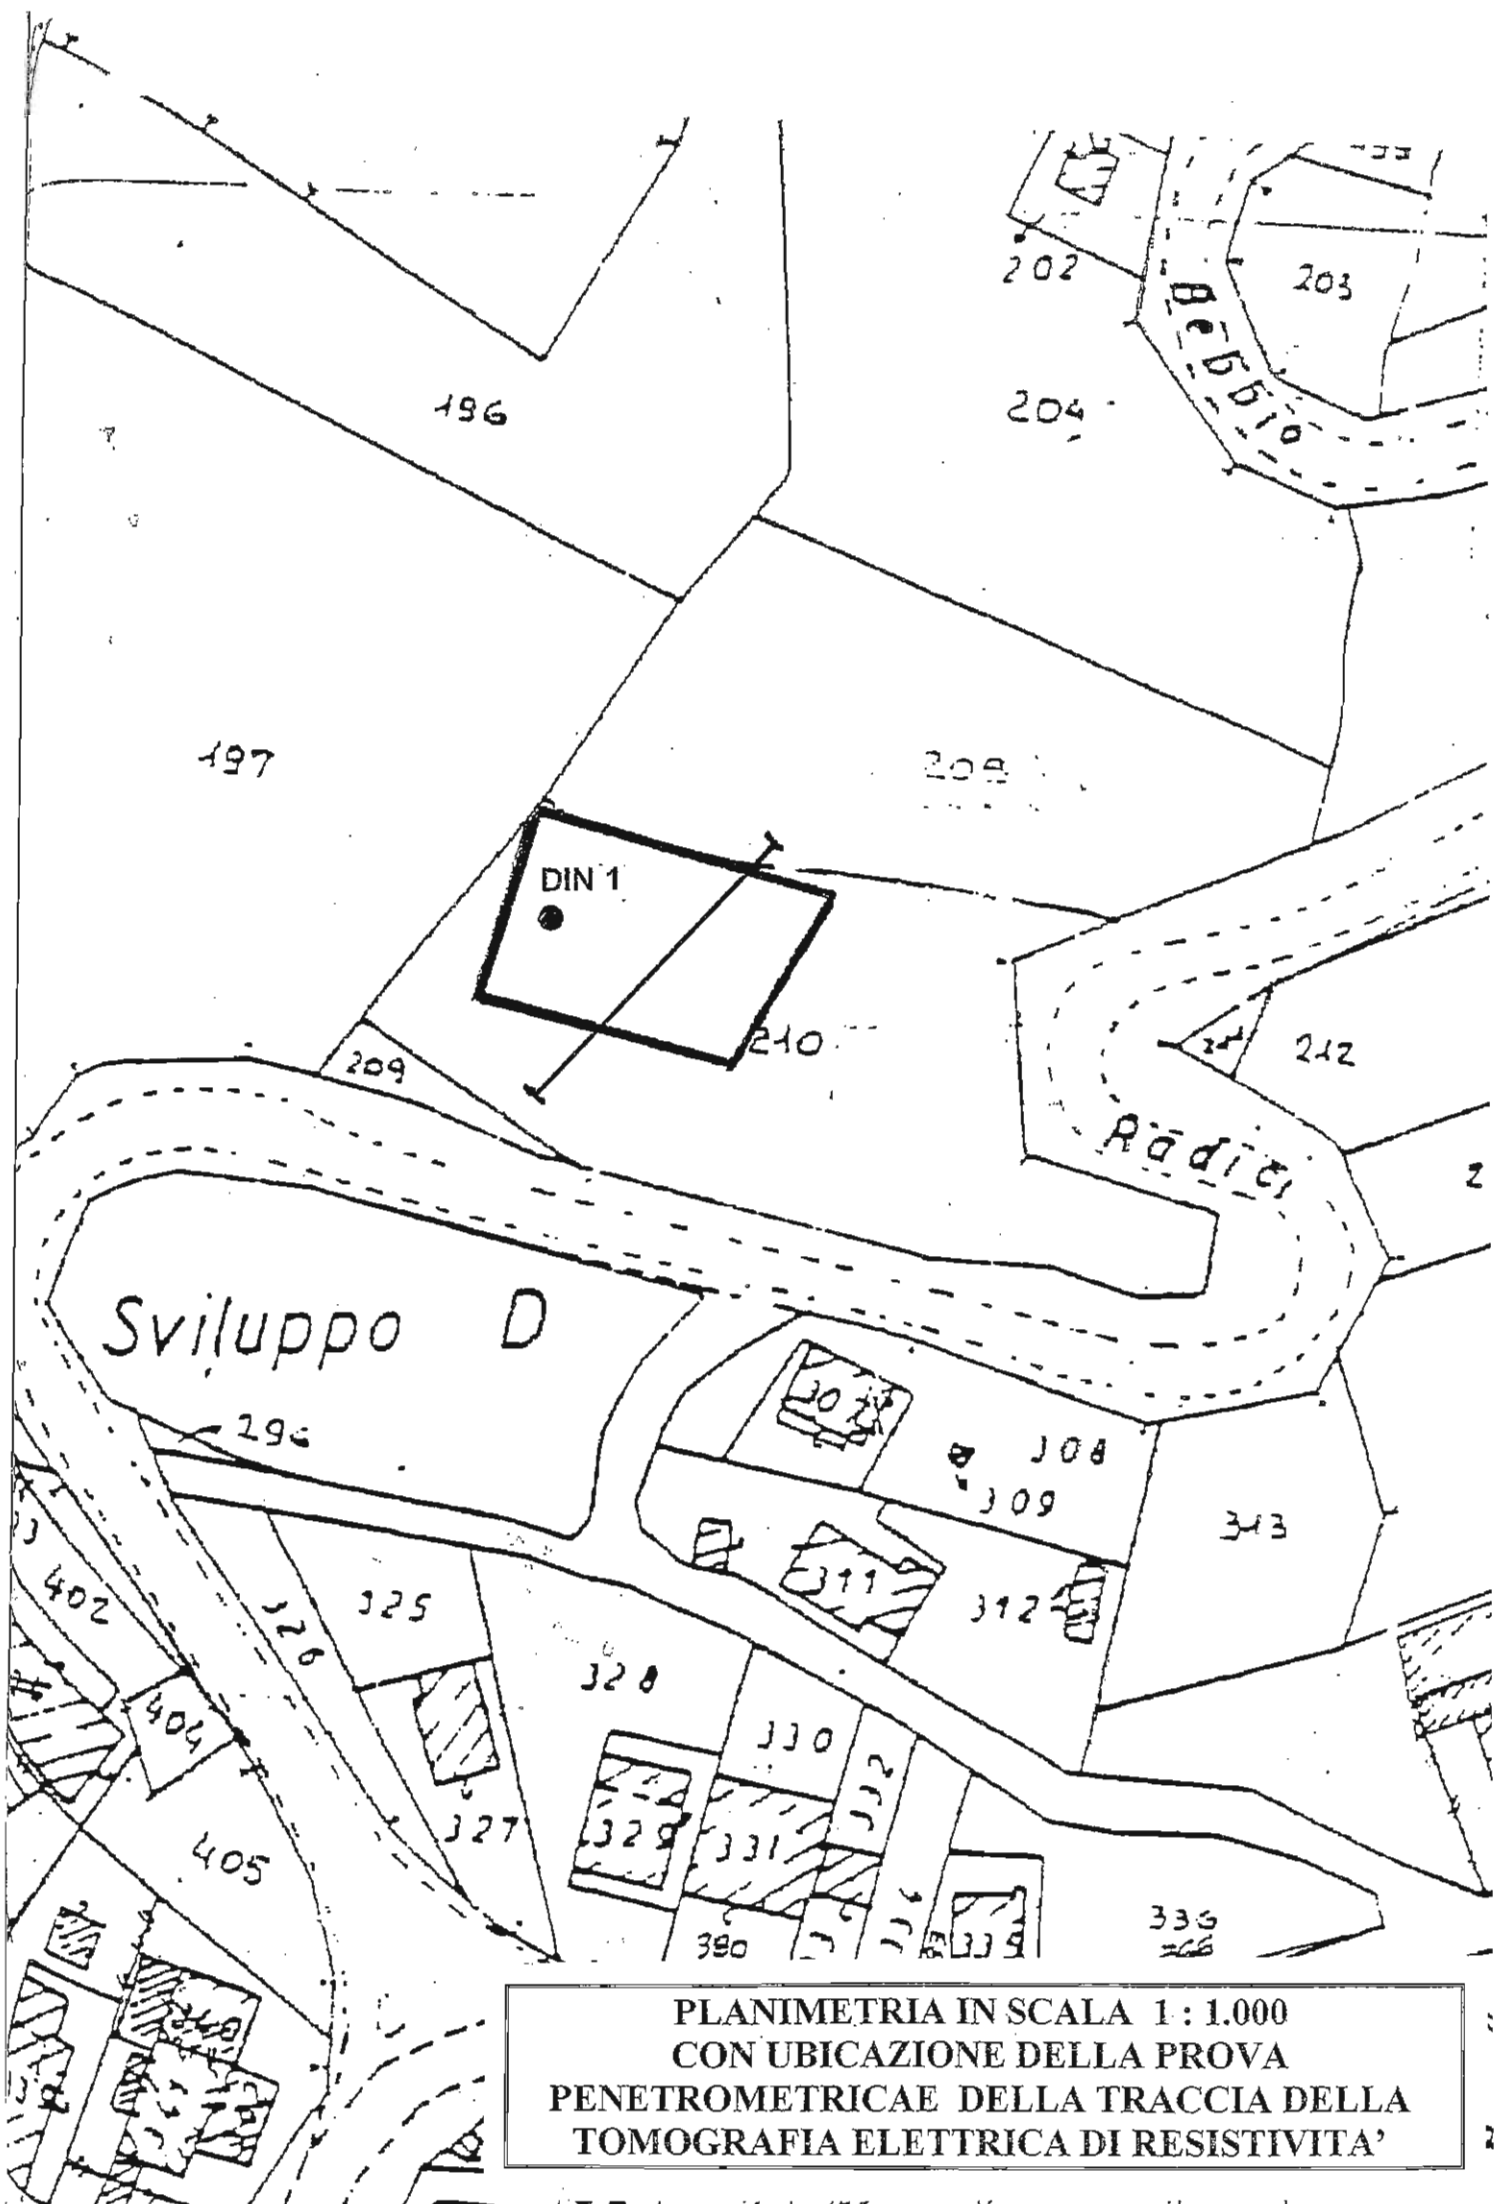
202
Bebbio
203
196
204
197
208
DIN 1
210
212
209
Radici
Sviluppo D
296
307
308
309
313
402
326
325
311
312
328
404
330
332
327
405
329
331
336
390
335
PLANIMETRIA IN SCALA 1 : 1.000
CON UBICAZIONE DELLA PROVA
PENETROMETRICAE DELLA TRACCIA DELLA
TOMOGRAFIA ELETTRICA DI RESISTIVITA'